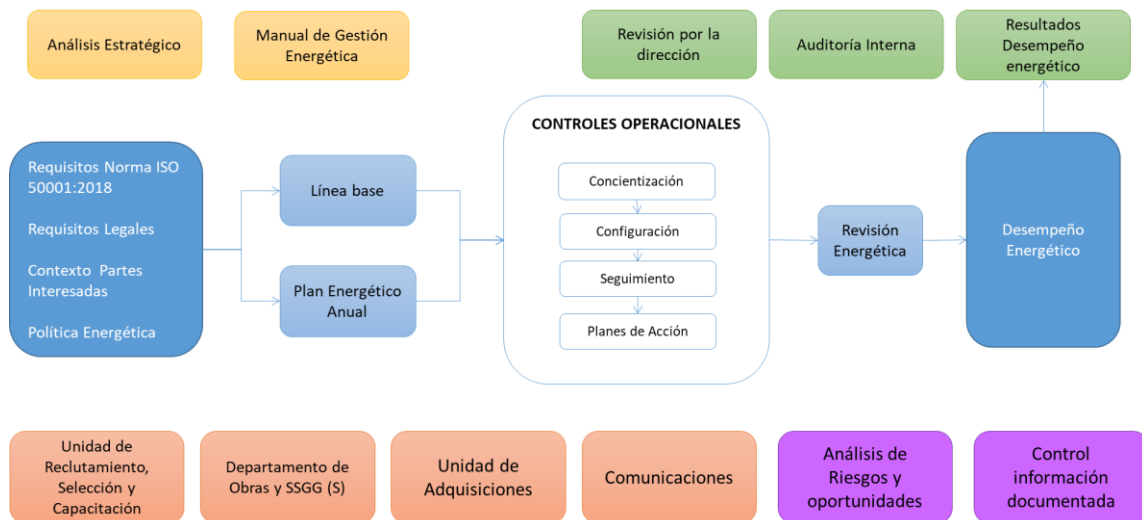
Análisis Estratégico

Manual de Gestión Energética

Revisión por la dirección

Auditoría Interna

Resultados Desempeño energético

Requisitos Norma ISO 50001:2018

Requisitos Legales

Contexto Partes Interesadas

Política Energética

Línea base

Plan Energético Anual

CONTROLES OPERACIONALES

Concientización

Configuración

Seguimiento

Planes de Acción

Revisión Energética

Desempeño Energético

Unidad de Reclutamiento, Selección y Capacitación

Departamento de Obras y SSGG (S)

Unidad de Adquisiciones

Comunicaciones

Análisis de Riesgos y oportunidades

Control información documentada